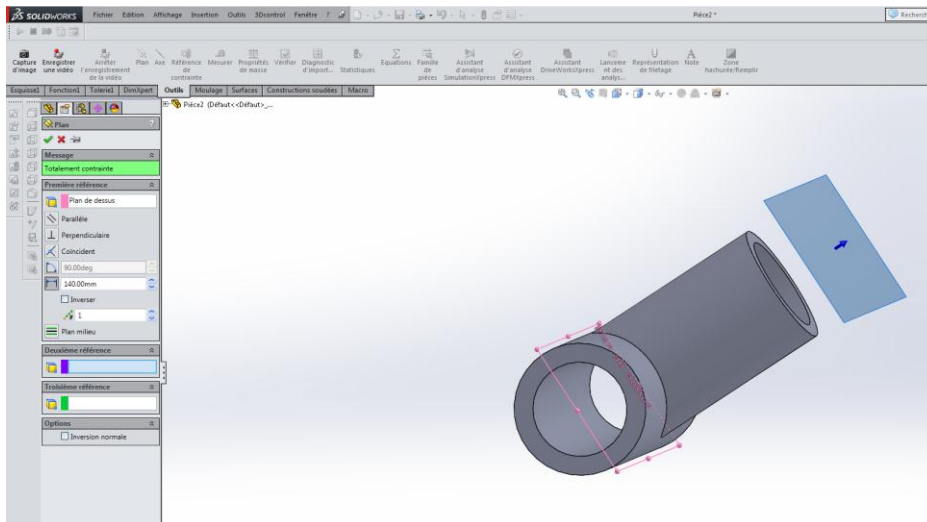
SOLIDWORKS Fichier Edition Affichage Insertion Outils 3Dcontrol Fenêtre ?

Pièce2 *

Recherch

Capture d'image Enregistrer une vidéo Arrêter l'enregistrement de la vidéo Plan Axe Référence de contrainte Mesurer Propriétés de masse Vérifier Diagnostic d'import... Statistiques Equations Famille de pièces Assistant d'analyse SimulationXpress Assistant d'analyse DFMXpress Assistant DriveWorksXpress Lanceme nt des analys... Représentation de filetage Note Zone hachurée/Remplir

Esquisse1 Fonction1 Tolerie1 DimXpert Outils Moulage Surfaces Constructions soudées Macro

Pièce2 (Défaut<<Défaut>_...

Plan

Message

Totalement contrainte

Première référence

Plan de dessus

Parallèle

Perpendiculaire

Coïncident

90.00deg

140.00mm

Inverser

1

Plan milieu

Deuxième référence

Troisième référence

Options

Inversion normale